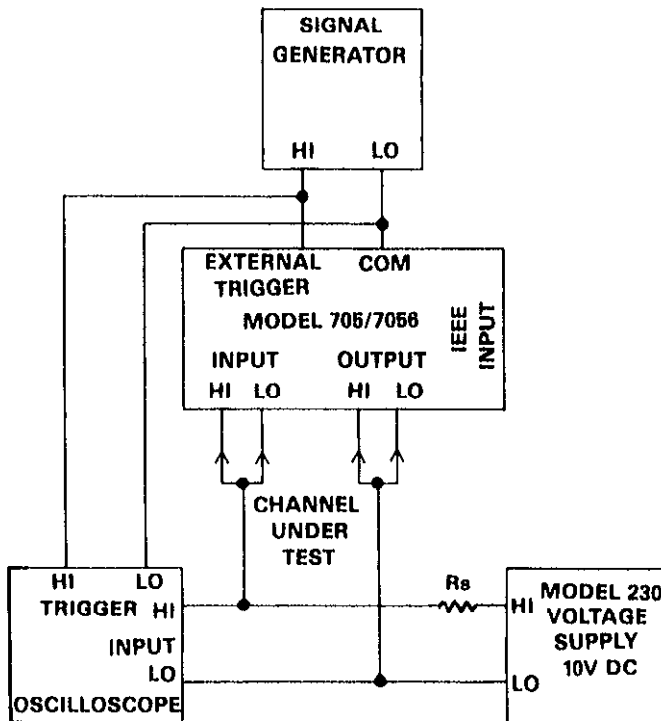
SIGNAL GENERATOR

HI LO

EXTERNAL TRIGGER

COM

MODEL 705/7056

IEEE INPUT

INPUT
HI LO

OUTPUT
HI LO

CHANNEL UNDER TEST

HI LO
TRIGGER HI
INPUT
LO
OSCILLOSCOPE

Rs

HI

LO

MODEL 230
VOLTAGE
SUPPLY
10V DC